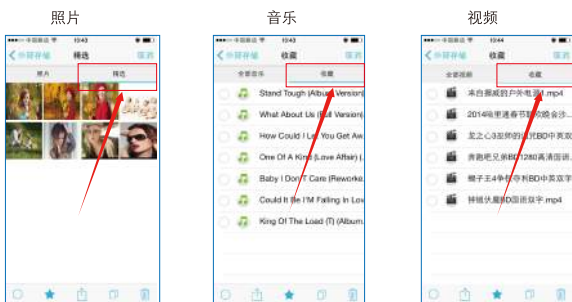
照片

13:43

外部存储 精选 取消

照片 精选

音乐

13:43

外部存储 收藏 取消

全部音乐 收藏

Stand Tough (Album Version)

What About Us (Bill Version)

How Could I Let You Get Aw

One Of A Kind (Love Affair) (

Baby I Don't Care (Reworke

Could It Be I'm Falling In Lov

King Of The Load (T) (Album

视频

13:44

外部存储 收藏 取消

全部视频 收藏

来自新威的户外电源1.mp4

2014年更速春节联欢晚会沙...

龙之心3:契约的诅咒BD中英双

青春是又名BD1280高清国语...

猴子王4争夺帝BD中英双字

拼搏伏魔BD国语双字.mp4